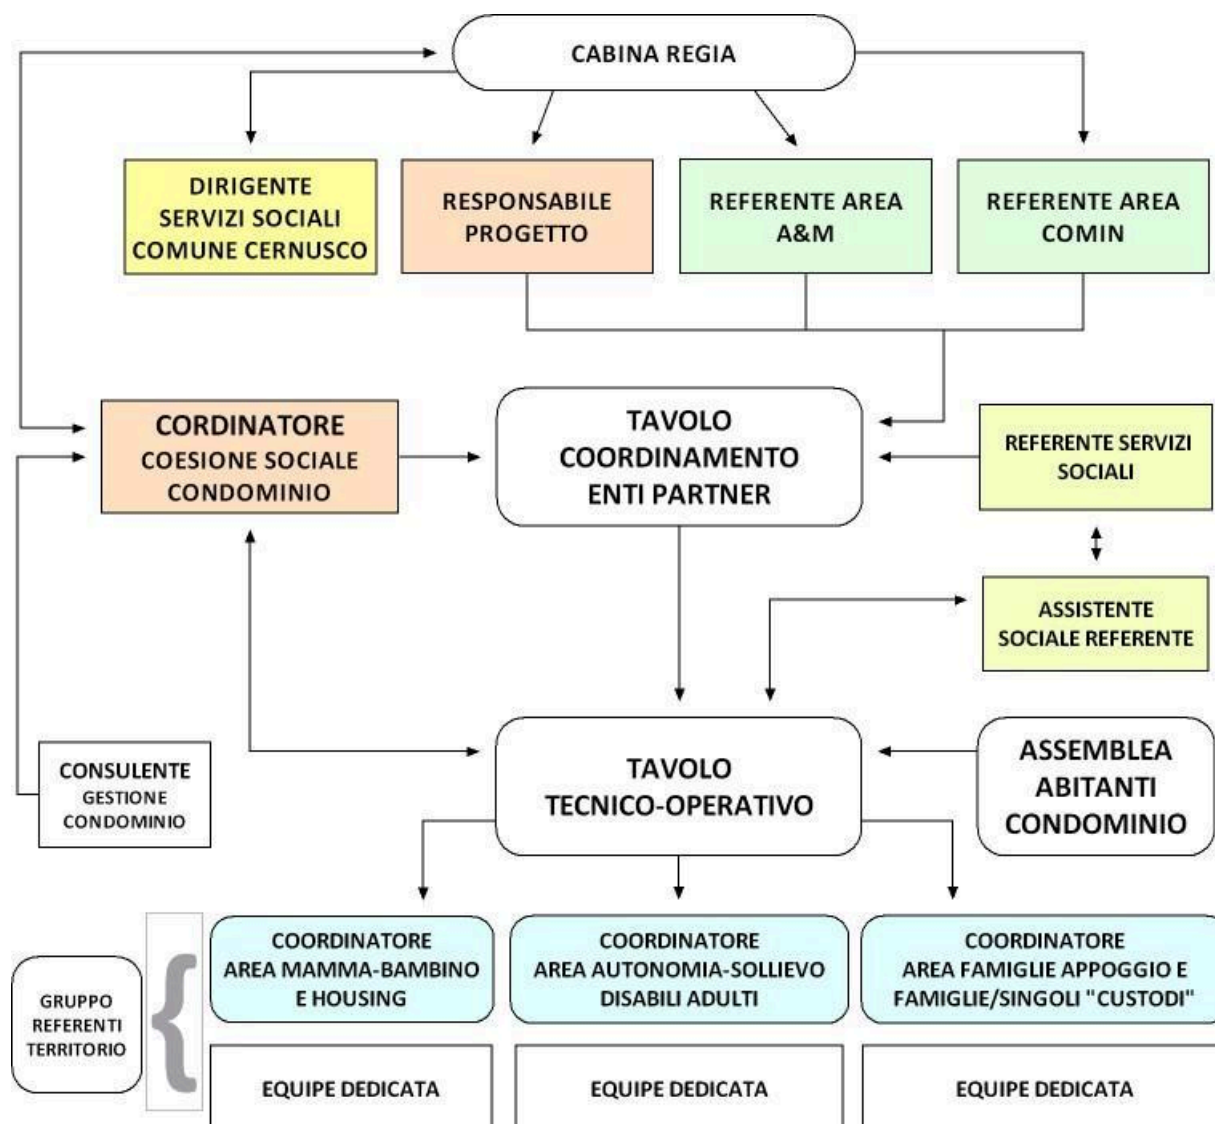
CABINA REGIA

DIRIGENTE SERVIZI SOCIALI COMUNE CERNUSCO

RESPONSABILE PROGETTO

REFERENTE AREA A&M

REFERENTE AREA COMIN

CORDINATORE COESIONE SOCIALE CONDOMINIO

TAVOLO COORDINAMENTO ENTI PARTNER

REFERENTE SERVIZI SOCIALI

ASSISTENTE SOCIALE REFERENTE

CONSULENTE GESTIONE CONDOMINIO

TAVOLO TECNICO-OPERATIVO

ASSEMBLEA ABITANTI CONDOMINIO

GRUPPO REFERENTI TERRITORIO

COORDINATORE AREA MAMMA-BAMBINO E HOUSING

COORDINATORE AREA AUTONOMIA-SOLLIEVO DISABILI ADULTI

COORDINATORE AREA FAMIGLIE APPOGGIO E FAMIGLIE/SINGOLI "CUSTODI"

EQUIPE DEDICATA

EQUIPE DEDICATA

EQUIPE DEDICATA